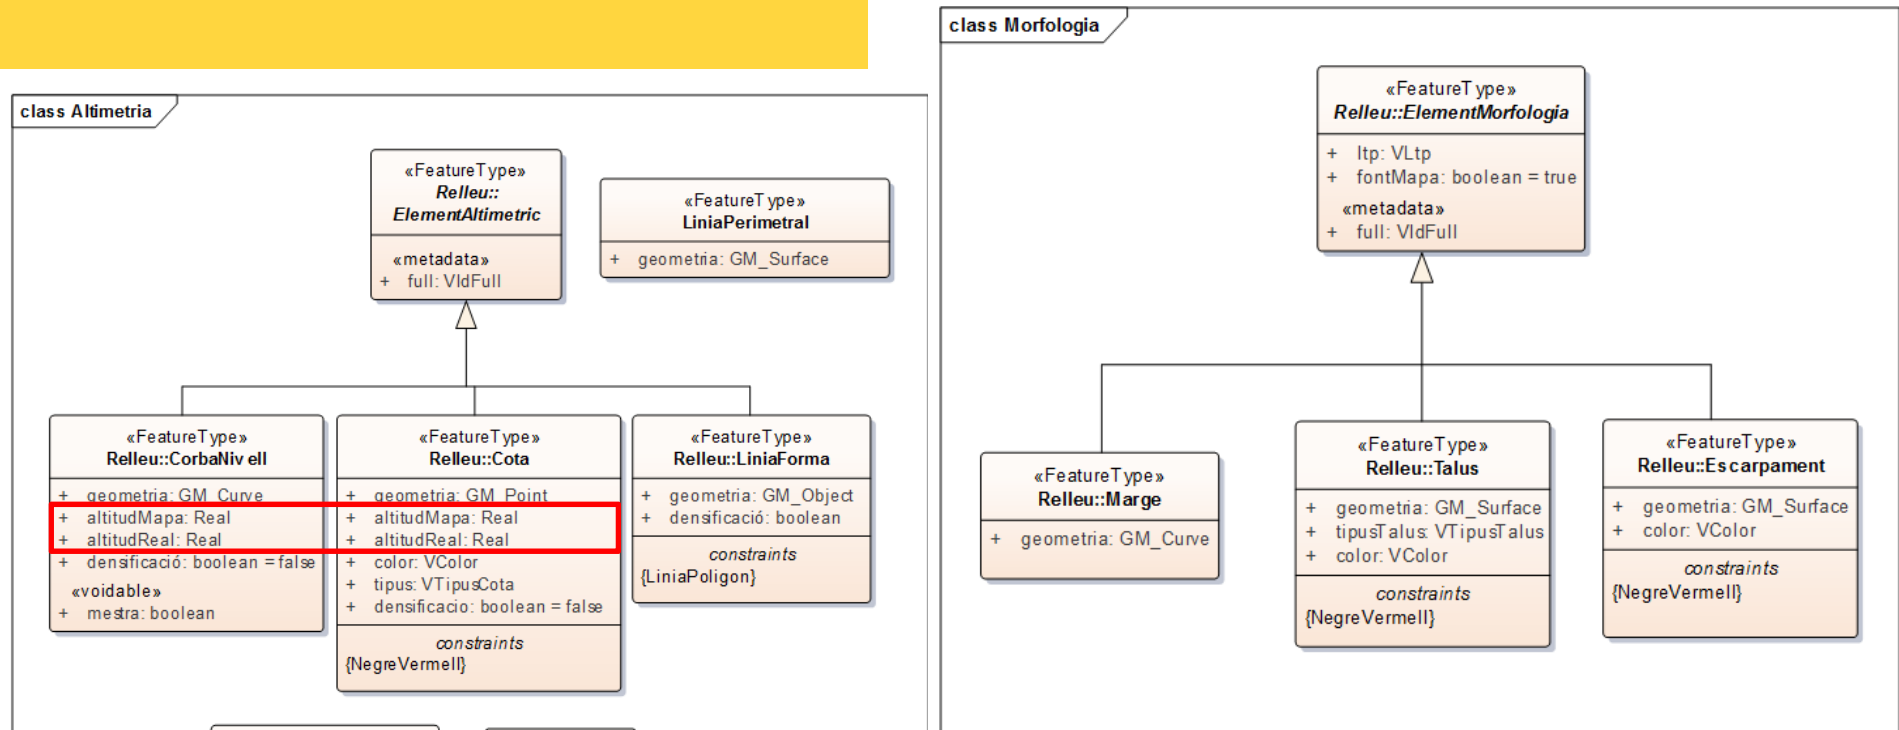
class Altimetria

«FeatureType»
Relleu::
ElementAltimetric

«metadata»
+ full: VldFull

«FeatureType»
LiniaPerimetral

+ geometria: GM_Surface

«FeatureType»
Relleu::CorbaNivell

+ geometria: GM_Curve
+ altitudMapa: Real
+ altitudReal: Real
+ densificació: boolean = false
«voidable»
+ mestra: boolean

«FeatureType»
Relleu::Cota

+ geometria: GM_Point
+ altitudMapa: Real
+ altitudReal: Real
+ color: VColor
+ tipus: VTipusCota
+ densificacio: boolean = false

constraints
{NegreVermell}

«FeatureType»
Relleu::LiniaForma

+ geometria: GM_Object
+ densificació: boolean

constraints
{LiniaPoligon}

class Morfologia

«FeatureType»
Relleu::ElementMorfologia

+ ltp: VLtp
+ fontMapa: boolean = true
«metadata»
+ full: VldFull

«FeatureType»
Relleu::Marge

+ geometria: GM_Curve

«FeatureType»
Relleu::Talus

+ geometria: GM_Surface
+ tipusTalus: VTipusTalus
+ color: VColor

constraints
{NegreVermell}

«FeatureType»
Relleu::Escarpament

+ geometria: GM_Surface
+ color: VColor

constraints
{NegreVermell}